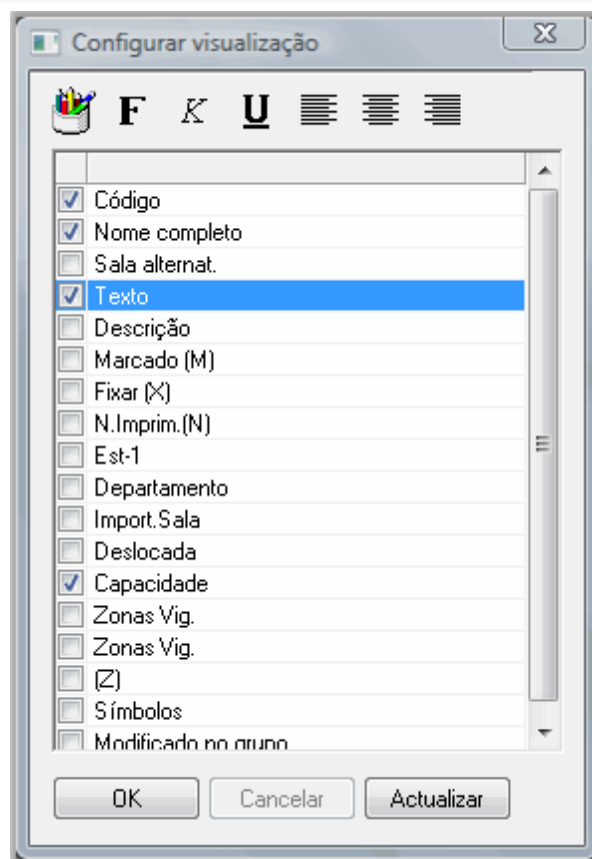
Configurar visualização

F K U

Código
Nome completo
Sala alternat.
Texto
Descrição
Marcado (M)
Fixar (X)
N.Imprim.(N)
Est-1
Departamento
Import.Sala
Deslocada
Capacidade
Zonas Vig.
Zonas Vig.
(Z)
Símbolos
Modificado no grupo

OK
Cancelar
Actualizar